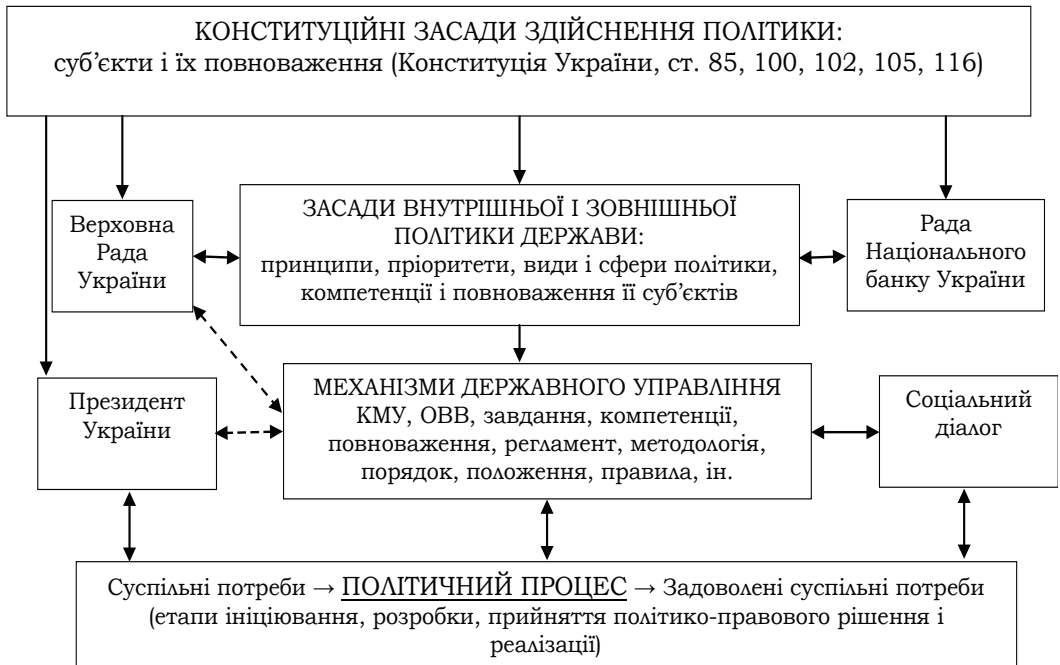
КОНСТИТУЦІЙНІ ЗАСАДИ ЗДІЙСНЕННЯ ПОЛІТИКИ:
суб'єкти і їх повноваження (Конституція України, ст. 85, 100, 102, 105, 116)

Верховна Рада України

ЗАСАДИ ВНУТРІШНЬОЇ І ЗОВНІШНЬОЇ ПОЛІТИКИ ДЕРЖАВИ:
принципи, пріоритети, види і сфери політики, компетенції і повноваження її суб'єктів

Рада Національного банку України

Президент України

МЕХАНІЗМИ ДЕРЖАВНОГО УПРАВЛІННЯ
КМУ, ОВВ, завдання, компетенції, повноваження, регламент, методологія, порядок, положення, правила, ін.

Соціальний діалог

Суспільні потреби → ПОЛІТИЧНИЙ ПРОЦЕС → Задоволені суспільні потреби
(етапи ініціювання, розробки, прийняття політико-правового рішення і реалізації)